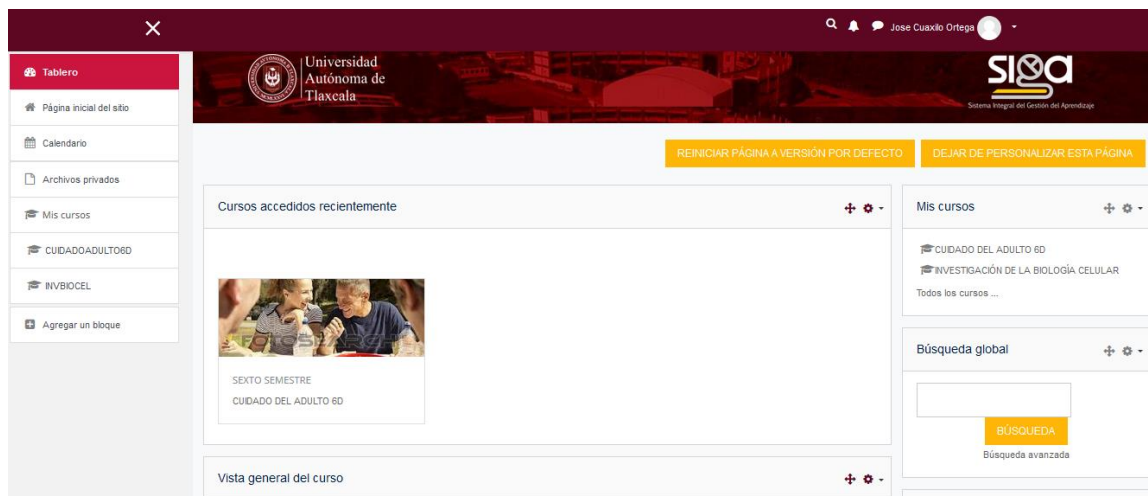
Jose Cuaxilo Ortega

Tablero
Página inicial del sitio
Calendario
Archivos privados
Mis cursos
CUIDADOADULTO6D
INVBIOCEL
Agregar un bloque

Universidad Autónoma de Tlaxcala

siga
Sistema Integral del Gestión del Aprendizaje

REINICIAR PÁGINA A VERSIÓN POR DEFECTO
DEJAR DE PERSONALIZAR ESTA PÁGINA

Cursos accedidos recientemente

fotosearch

SEXTO SEMESTRE
CUIDADO DEL ADULTO 6D

Vista general del curso

Mis cursos
CUIDADO DEL ADULTO 6D
INVESTIGACIÓN DE LA BIOLOGÍA CELULAR
Todos los cursos ...

Búsqueda global
BÚSQUEDA
Búsqueda avanzada